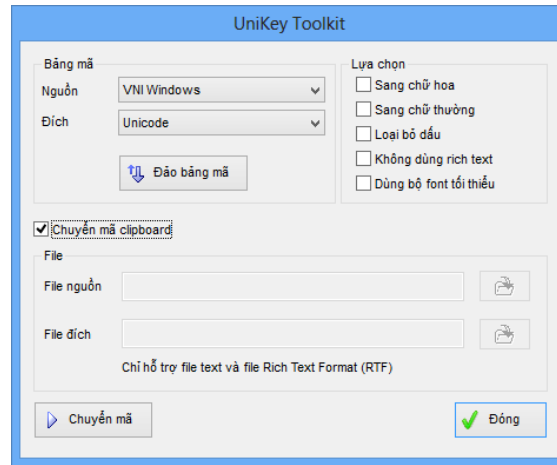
UniKey Toolkit

Bảng mã

Nguồn VNI Windows

Đích Unicode

Đảo bảng mã

Lựa chọn

Sang chữ hoa

Sang chữ thường

Loại bỏ dấu

Không dùng rich text

Dùng bộ font tối thiểu

Chuyển mã clipboard

File

File nguồn

File đích

Chỉ hỗ trợ file text và file Rich Text Format (RTF)

Chuyển mã

Đóng